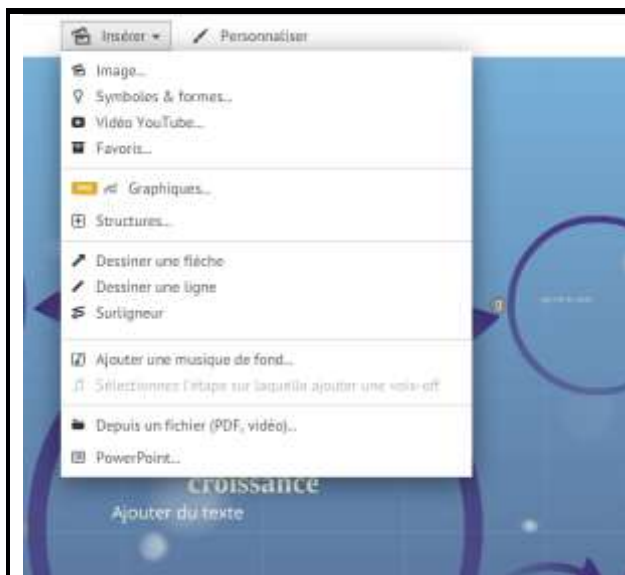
Insérer ▾ Personnaliser

Image...
Symboles & formes...
Vidéo YouTube...
Favoris...

Graphiques...
Structures...

Dessiner une flèche
Dessiner une ligne
Surligneur

Ajouter une musique de fond...
Sélectionnez l'étape sur laquelle ajouter une voix-off

Depuis un fichier (PDF, vidéo)...
PowerPoint...

croissance
Ajouter du texte